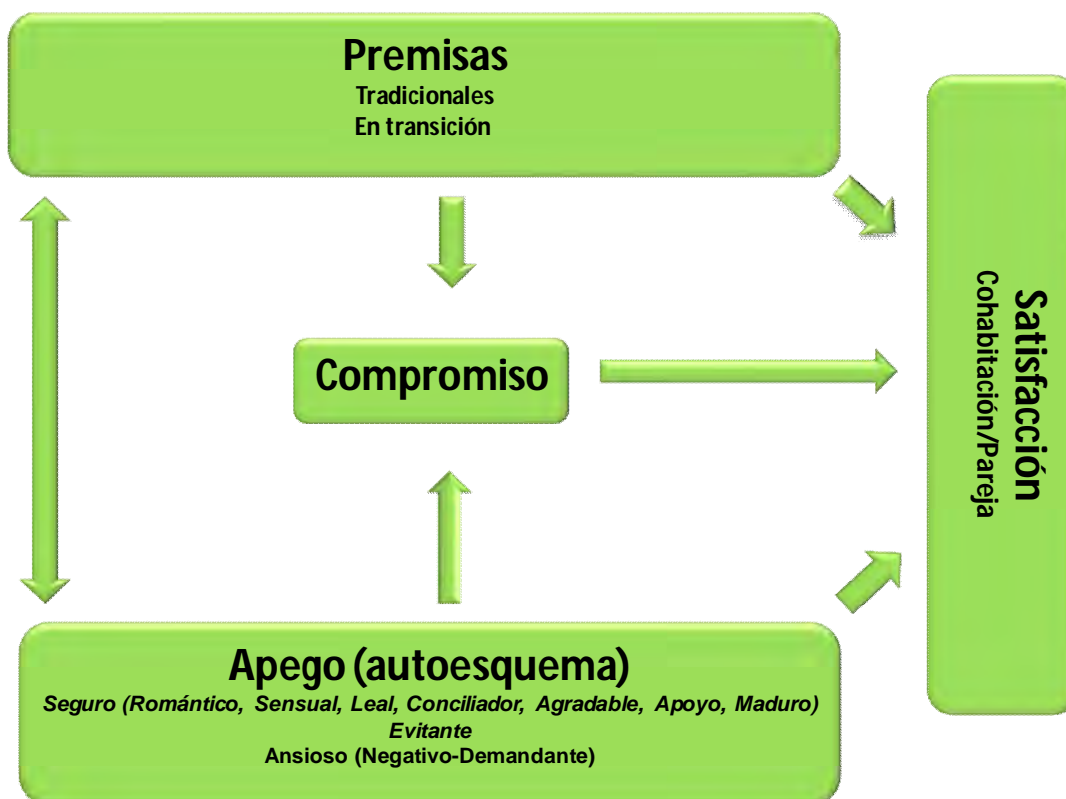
Premisas
Tradicionales
En transición

Compromiso

Apego (autoesquema)
Seguro (Romántico, Sensual, Leal, Conciliador, Agradable, Apoyo, Maduro)
Evitante
Ansioso (Negativo-Demandante)

Satisfacción
Cohabitación/Pareja